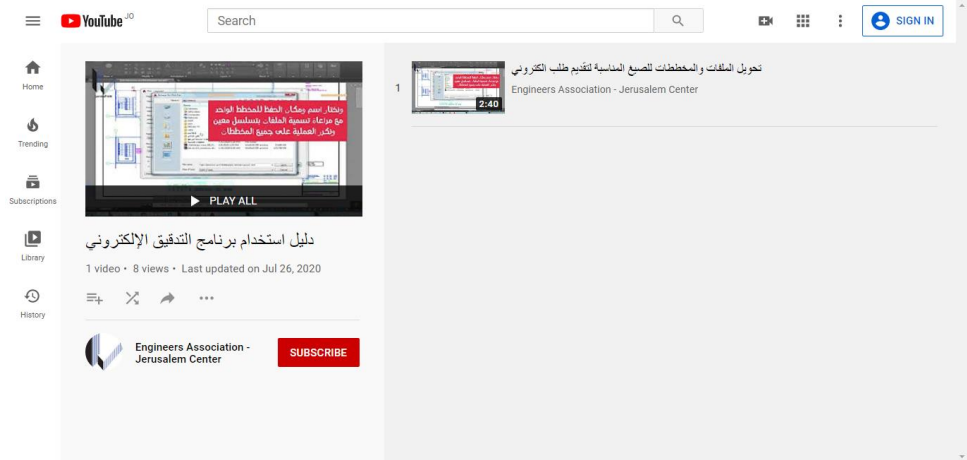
YouTube JO
Search
SIGN IN

Home
Trending
Subscriptions
Library
History

ونختار اسم ومكان الحفظ للمخطط الواحد مع مراعاة تسمية الملفات بتسلسل معين وتكرر العملية على جميع المخططات
PLAY ALL

دليل استخدام برنامج التدقيق الإلكتروني
1 video • 8 views • Last updated on Jul 26, 2020

Engineers Association - Jerusalem Center
SUBSCRIBE

1
2:40
تحويل الملفات والمخططات للصيغ المناسبة لتقديم طلب الكتروني
Engineers Association - Jerusalem Center